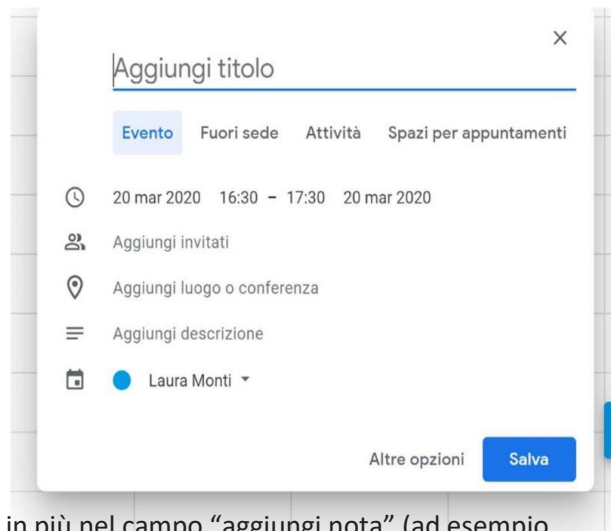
×

Aggiungi titolo

Evento Fuori sede Attività Spazi per appuntamenti

20 mar 2020 16:30 – 17:30 20 mar 2020

Aggiungi invitati

Aggiungi luogo o conferenza

Aggiungi descrizione

Laura Monti ▾

Altre opzioni Salva

in più nel campo "aggiungi nota" (ad esempio